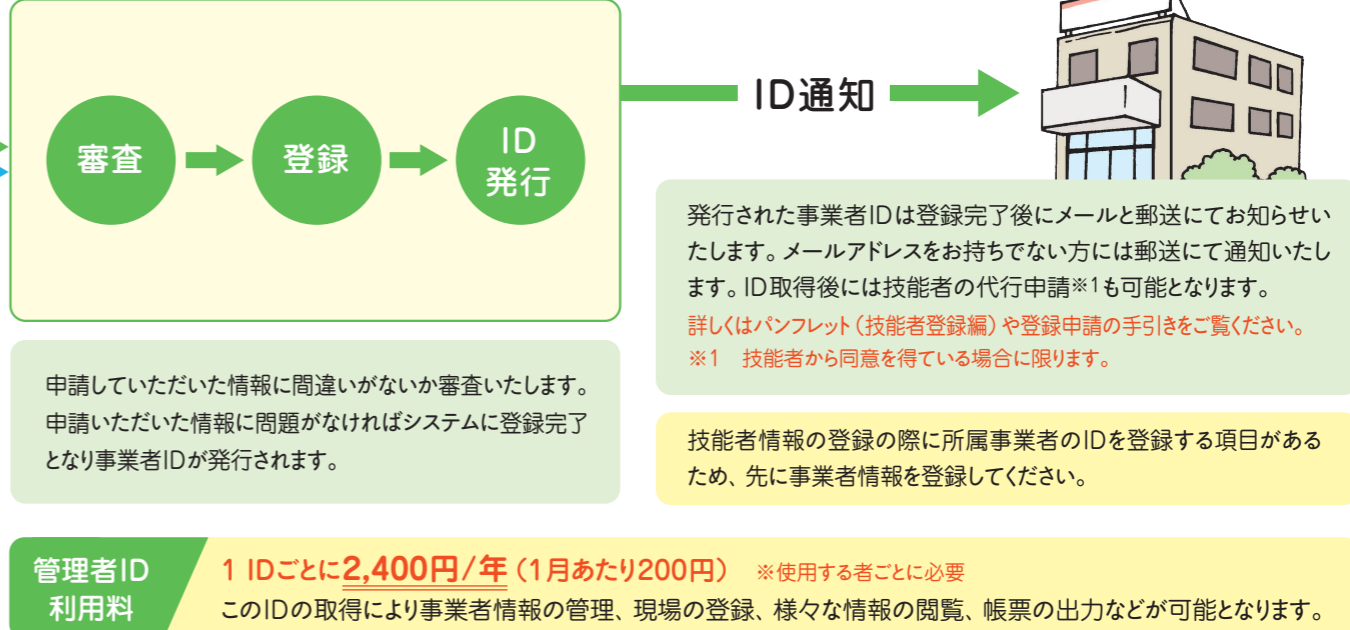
審査

登録

ID
発行

ID通知

発行された事業者IDは登録完了後にメールと郵送にてお知らせいたします。メールアドレスをお持ちでない方には郵送にて通知いたします。ID取得後には技能者の代行申請※1も可能となります。
詳しくはパンフレット（技能者登録編）や登録申請の手引きをご覧ください。
※1　技能者から同意を得ている場合に限ります。

申請していただいた情報に間違いがないか審査いたします。申請いただいた情報に問題がなければシステムに登録完了となり事業者IDが発行されます。

技能者情報の登録の際に所属事業者のIDを登録する項目があるため、先に事業者情報を登録してください。

管理者ID
利用料

1 IDごとに2,400円/年（1月あたり200円）　※使用する者ごとに必要
このIDの取得により事業者情報の管理、現場の登録、様々な情報の閲覧、帳票の出力などが可能となります。